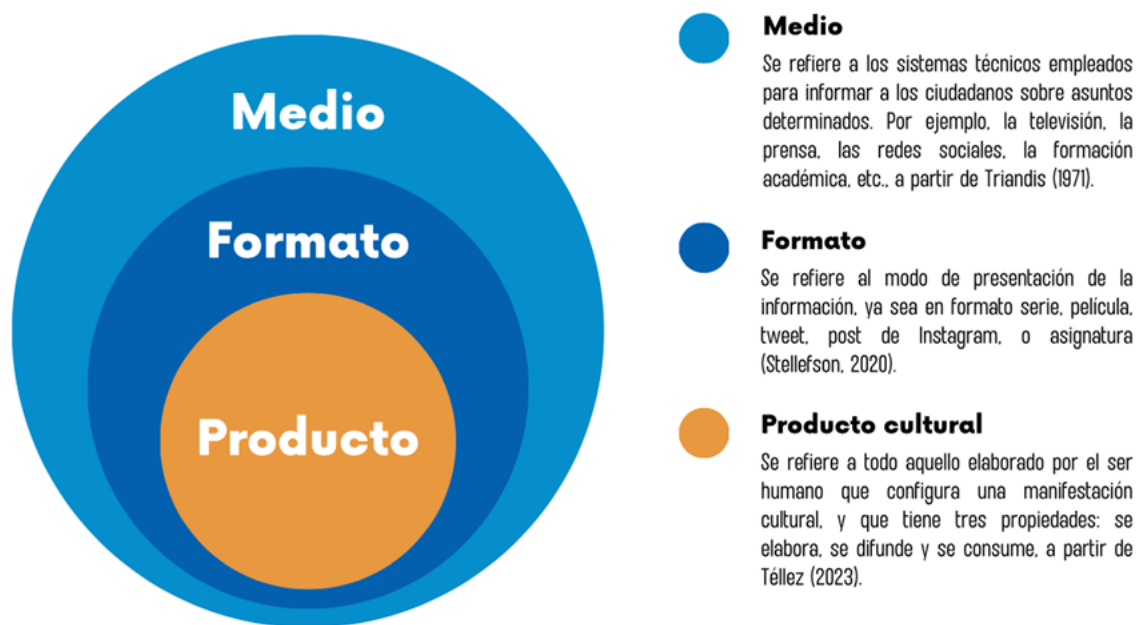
Medio

Formato

Producto

Medio

Se refiere a los sistemas técnicos empleados para informar a los ciudadanos sobre asuntos determinados. Por ejemplo, la televisión, la prensa, las redes sociales, la formación académica, etc., a partir de Triandis (1971).

Formato

Se refiere al modo de presentación de la información, ya sea en formato serie, película, tweet, post de Instagram, o asignatura (Stellefson, 2020).

Producto cultural

Se refiere a todo aquello elaborado por el ser humano que configura una manifestación cultural, y que tiene tres propiedades: se elabora, se difunde y se consume, a partir de Téllez (2023).